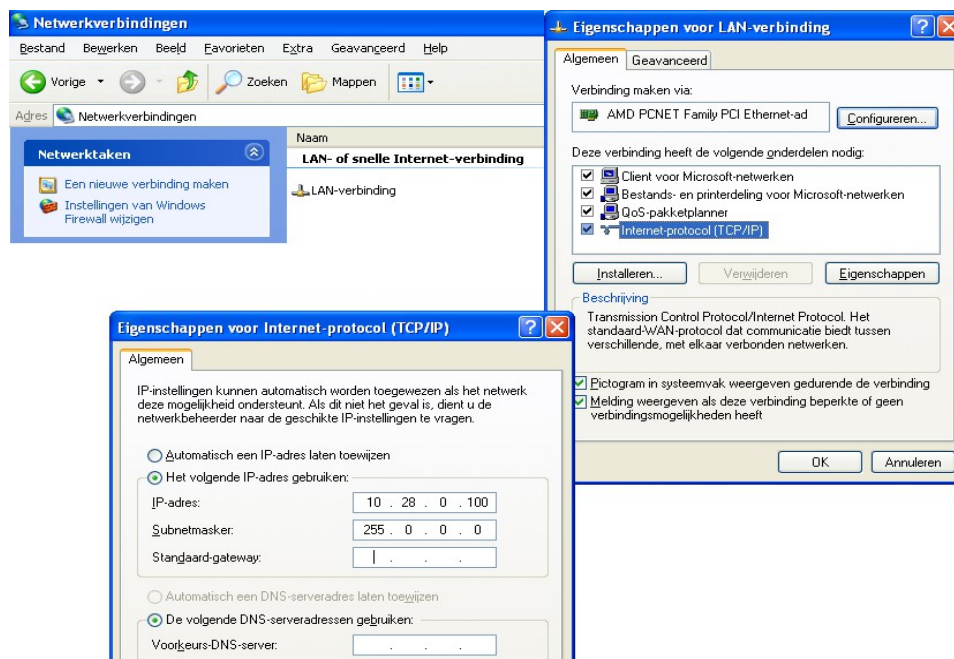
Netwerkverbindingen

Bestand Bewerken Beeld Favorieten Extra Geavanceerd Help

Vorige Zoeken Mappen

Adres Netwerkverbindingen

Netwerktaken

Een nieuwe verbinding maken

Instellingen van Windows Firewall wijzigen

Naam

LAN- of snelle Internet-verbinding

LAN-verbinding

Eigenschappen voor LAN-verbinding

Algemeen Geavanceerd

Verbinding maken via:

AMD PCNET Family PCI Ethernet-ad

Configureren...

Deze verbinding heeft de volgende onderdelen nodig:

Client voor Microsoft-netwerken

Bestands- en printerdeling voor Microsoft-netwerken

QoS-pakketplanner

Internet-protocol (TCP/IP)

Installeren... Verwijderen Eigenschappen

Beschrijving

Transmission Control Protocol/Internet Protocol. Het standaard-WAN-protocol dat communicatie biedt tussen verschillende, met elkaar verbonden netwerken.

Pictogram in systeemvak weergeven gedurende de verbinding

Melding weergeven als deze verbinding beperkte of geen verbindingsmogelijkheden heeft

OK Annuleren

Eigenschappen voor Internet-protocol (TCP/IP)

Algemeen

IP-instellingen kunnen automatisch worden toegewezen als het netwerk deze mogelijkheid ondersteunt. Als dit niet het geval is, dient u de netwerkbeheerder naar de geschikte IP-instellingen te vragen.

Automatisch een IP-adres laten toewijzen

Het volgende IP-adres gebruiken:

IP-adres: 10 . 28 . 0 . 100

Subnetmasker: 255 . 0 . 0 . 0

Standaard-gateway: . . .

Automatisch een DNS-serveradres laten toewijzen

De volgende DNS-serveradressen gebruiken:

Voorkeurs-DNS-server: . . .